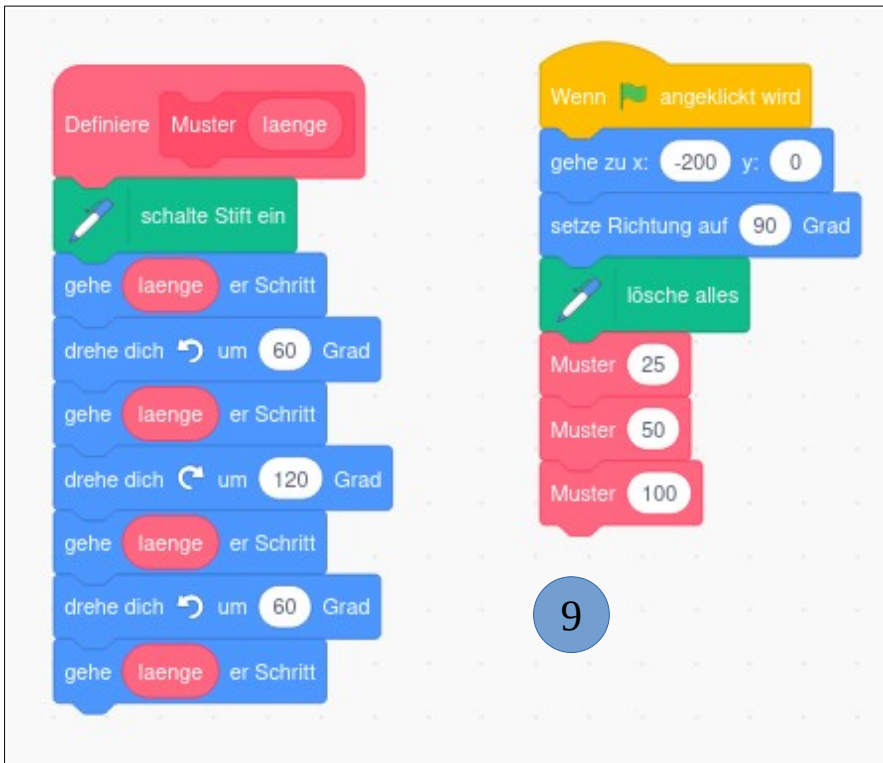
Definiere Muster laenge

schalte Stift ein

gehe laenge er Schritt

drehe dich ↺ um 60 Grad

gehe laenge er Schritt

drehe dich ↻ um 120 Grad

gehe laenge er Schritt

drehe dich ↺ um 60 Grad

gehe laenge er Schritt

Wenn angeklickt wird

gehe zu x: -200 y: 0

setze Richtung auf 90 Grad

lösche alles

Muster 25

Muster 50

Muster 100

9